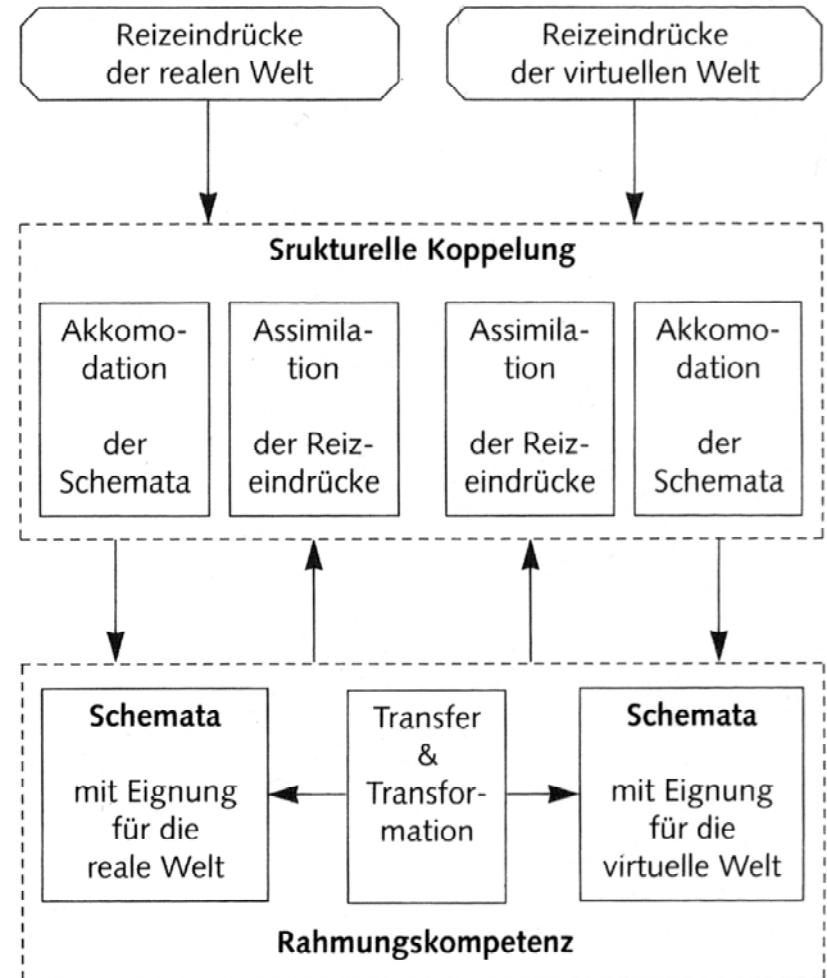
Reizeindrücke der realen Welt

Reizeindrücke der virtuellen Welt

**Srukturelle Koppelung**

Akkomodation

der Schemata

Assimilation

der Reizeindrücke

Assimilation

der Reizeindrücke

Akkomodation

der Schemata

**Schemata**

mit Eignung für die reale Welt

Transfer & Transformation

**Schemata**

mit Eignung für die virtuelle Welt

**Rahmungskompetenz**